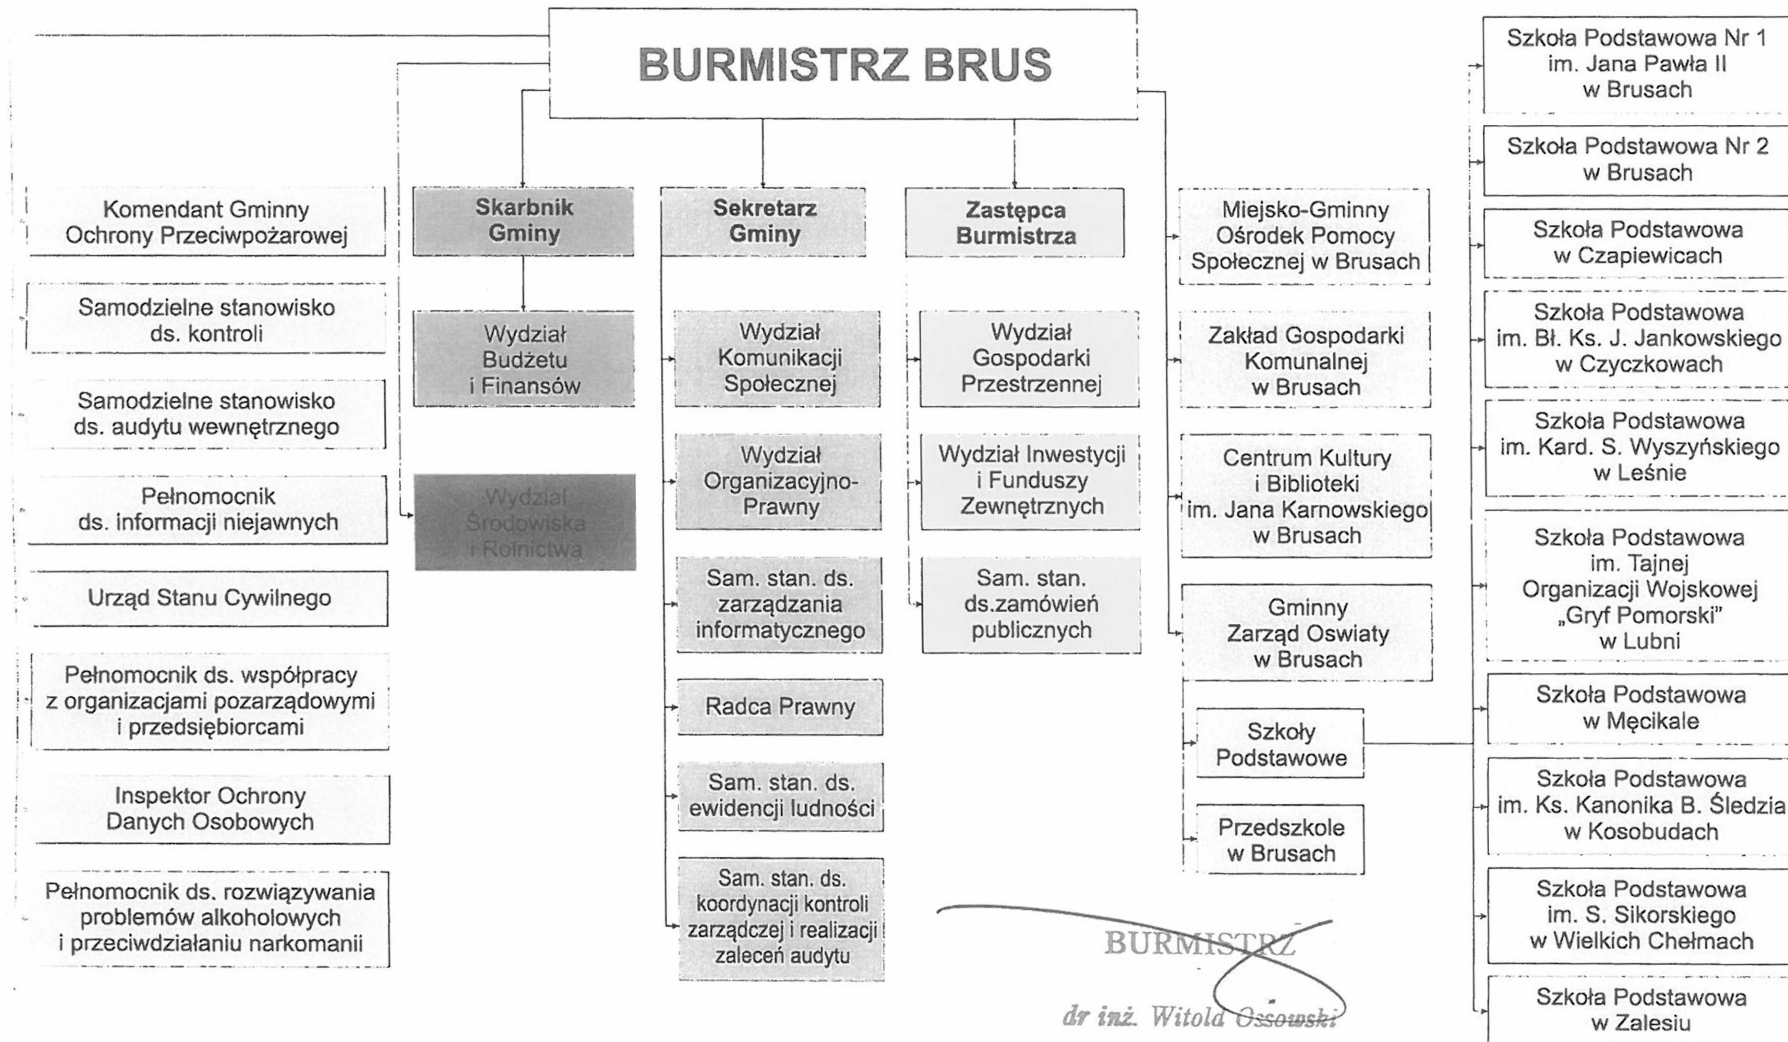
BURMISTRZ BRUS

Komendant Gminny Ochrony Przeciwpożarowej

Samodzielne stanowisko ds. kontroli

Samodzielne stanowisko ds. audytu wewnętrznego

Pełnomocnik ds. informacji niejawnych

Urząd Stanu Cywilnego

Pełnomocnik ds. współpracy z organizacjami pozarządowymi i przedsiębiorcami

Inspektor Ochrony Danych Osobowych

Pełnomocnik ds. rozwiązywania problemów alkoholowych i przeciwdziałaniu narkomanii

Skarbnik Gminy

Wydział Budżetu i Finansów

Wydział Środowiska i Rolnictwa

Sekretarz Gminy

Wydział Komunikacji Społecznej

Wydział Organizacyjno-Prawny

Sam. stan. ds. zarządzania informatycznego

Radca Prawny

Sam. stan. ds. ewidencji ludności

Sam. stan. ds. koordynacji kontroli zarządczej i realizacji zaleceń audytu

Zastępca Burmistrza

Wydział Gospodarki Przestrzennej

Wydział Inwestycji i Funduszy Zewnętrznych

Sam. stan. ds.zamówień publicznych

Miejsko-Gminny Ośrodek Pomocy Społecznej w Brusach

Zakład Gospodarki Komunalnej w Brusach

Centrum Kultury i Biblioteki im. Jana Karnowskiego w Brusach

Gminny Zarząd Oswiaty w Brusach

Szkoły Podstawowe

Przedszkole w Brusach

Szkoła Podstawowa Nr 1 im. Jana Pawła II w Brusach

Szkoła Podstawowa Nr 2 w Brusach

Szkoła Podstawowa w Czapiewicach

Szkoła Podstawowa im. Bł. Ks. J. Jankowskiego w Czyczkowach

Szkoła Podstawowa im. Kard. S. Wyszyńskiego w Leśnie

Szkoła Podstawowa im. Tajnej Organizacji Wojskowej „Gryf Pomorski" w Lubni

Szkoła Podstawowa w Męcikale

Szkoła Podstawowa im. Ks. Kanonika B. Śledzia w Kosobudach

Szkoła Podstawowa im. S. Sikorskiego w Wielkich Chełmach

Szkoła Podstawowa w Zalesiu

BURMISTRZ
dr inż. Witold Ossowski